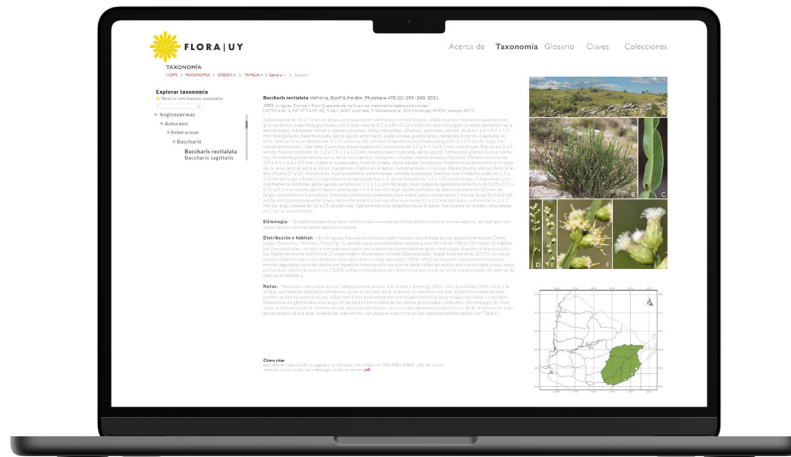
FLORA | UY

Acerca de Taxonomía Glosario Claves Colecciones

TAXONOMÍA

Explorar taxonomía

Angiospermas
Asterales
Asteraceae
Baccharis
Baccharis rectialata
Baccharis sagittalis

Baccharis rectialata Vallerini, Bonif & Heiden. Phytotaxa 478 (2): 255–260. 2021

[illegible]

Etimología. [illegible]

Distribución y hábitat. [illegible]

Notas. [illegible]

Cómo citar
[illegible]